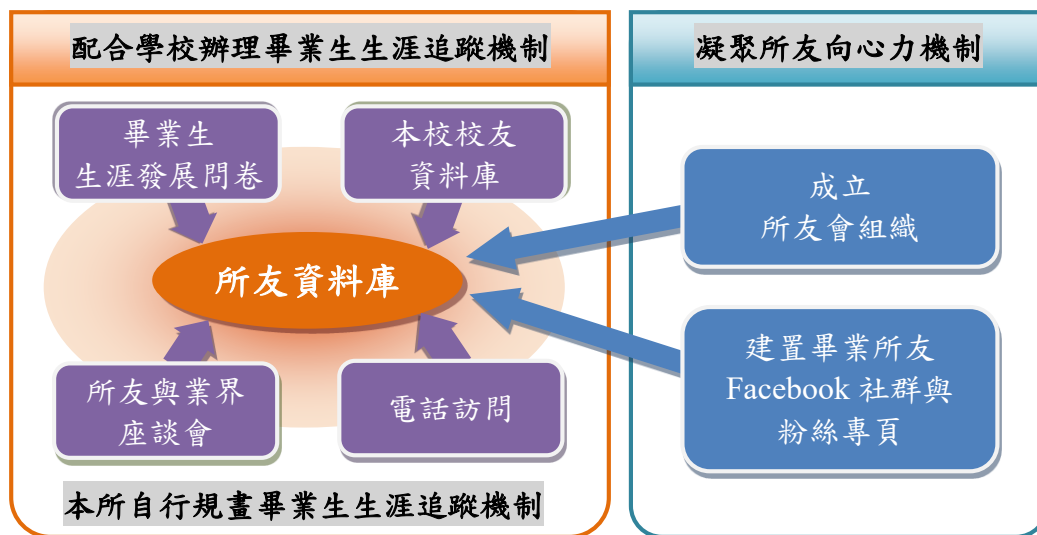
配合學校辦理畢業生生涯追蹤機制

畢業生
生涯發展問卷

本校校友
資料庫

所友資料庫

所友與業界
座談會

電話訪問

本所自行規畫畢業生生涯追蹤機制

凝聚所友向心力機制

成立
所友會組織

建置畢業所友
Facebook 社群與
粉絲專頁